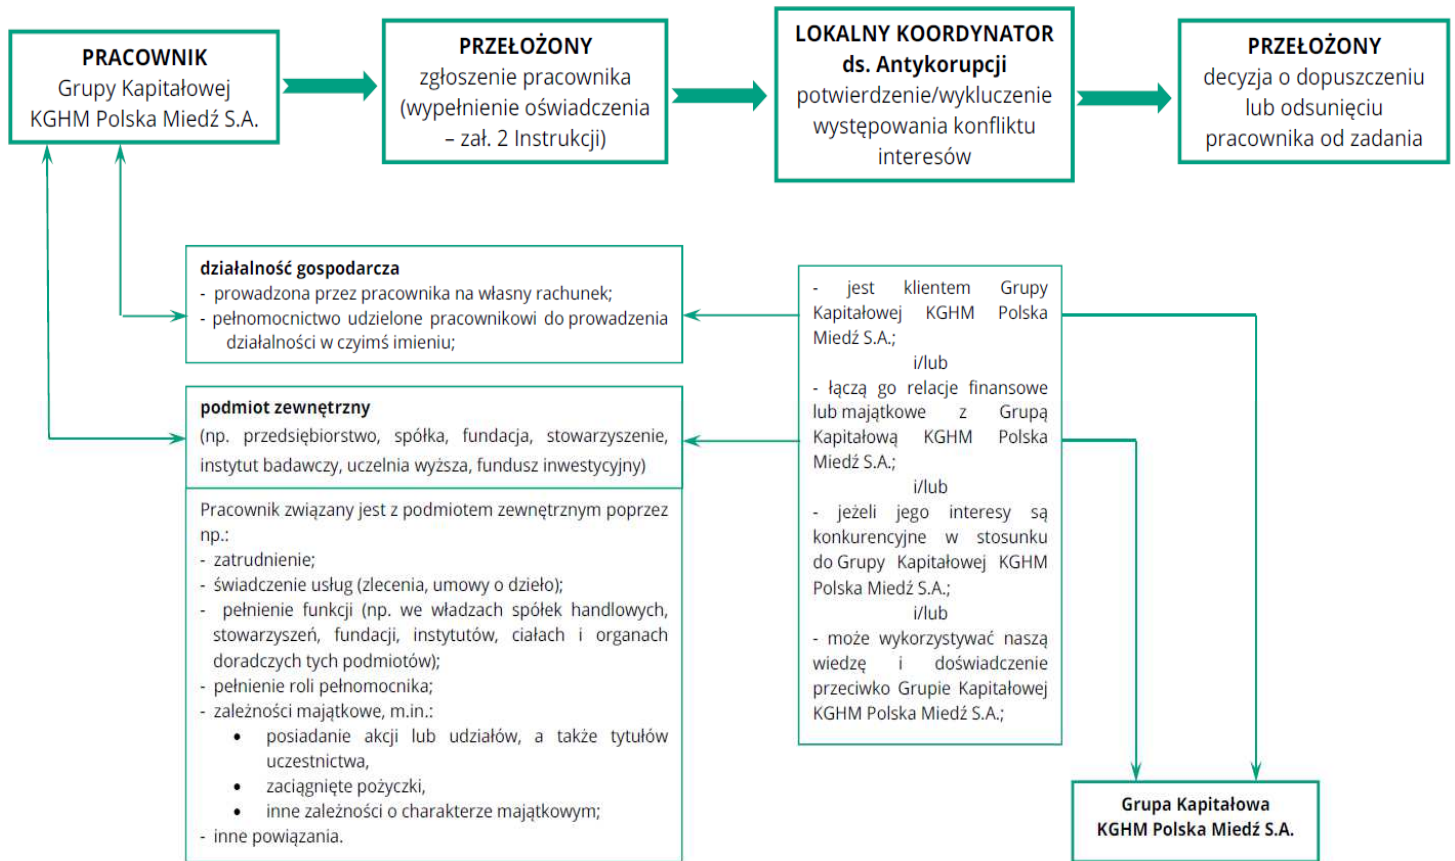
PRACOWNIK
Grupy Kapitałowej KGHM Polska Miedź S.A.

PRZEŁOŻONY
zgłoszenie pracownika (wypełnienie oświadczenia – zał. 2 Instrukcji)

LOKALNY KOORDYNATOR ds. Antykorupcji
potwierdzenie/wykluczenie występowania konfliktu interesów

PRZEŁOŻONY
decyzja o dopuszczeniu lub odsunięciu pracownika od zadania

działalność gospodarcza
- prowadzona przez pracownika na własny rachunek;
- pełnomocnictwo udzielone pracownikowi do prowadzenia działalności w czyimś imieniu;

podmiot zewnętrzny
(np. przedsiębiorstwo, spółka, fundacja, stowarzyszenie, instytut badawczy, uczelnia wyższa, fundusz inwestycyjny)

Pracownik związany jest z podmiotem zewnętrznym poprzez np.:
- zatrudnienie;
- świadczenie usług (zlecenia, umowy o dzieło);
- pełnienie funkcji (np. we władzach spółek handlowych, stowarzyszeń, fundacji, instytutów, ciałach i organach doradczych tych podmiotów);
- pełnienie roli pełnomocnika;
- zależności majątkowe, m.in.:
• posiadanie akcji lub udziałów, a także tytułów uczestnictwa,
• zaciągnięte pożyczki,
• inne zależności o charakterze majątkowym;
- inne powiązania.

- jest klientem Grupy Kapitałowej KGHM Polska Miedź S.A.;
i/lub
- łączą go relacje finansowe lub majątkowe z Grupą Kapitałową KGHM Polska Miedź S.A.;
i/lub
- jeżeli jego interesy są konkurencyjne w stosunku do Grupy Kapitałowej KGHM Polska Miedź S.A.;
i/lub
- może wykorzystywać naszą wiedzę i doświadczenie przeciwko Grupie Kapitałowej KGHM Polska Miedź S.A.;

Grupa Kapitałowa
KGHM Polska Miedź S.A.